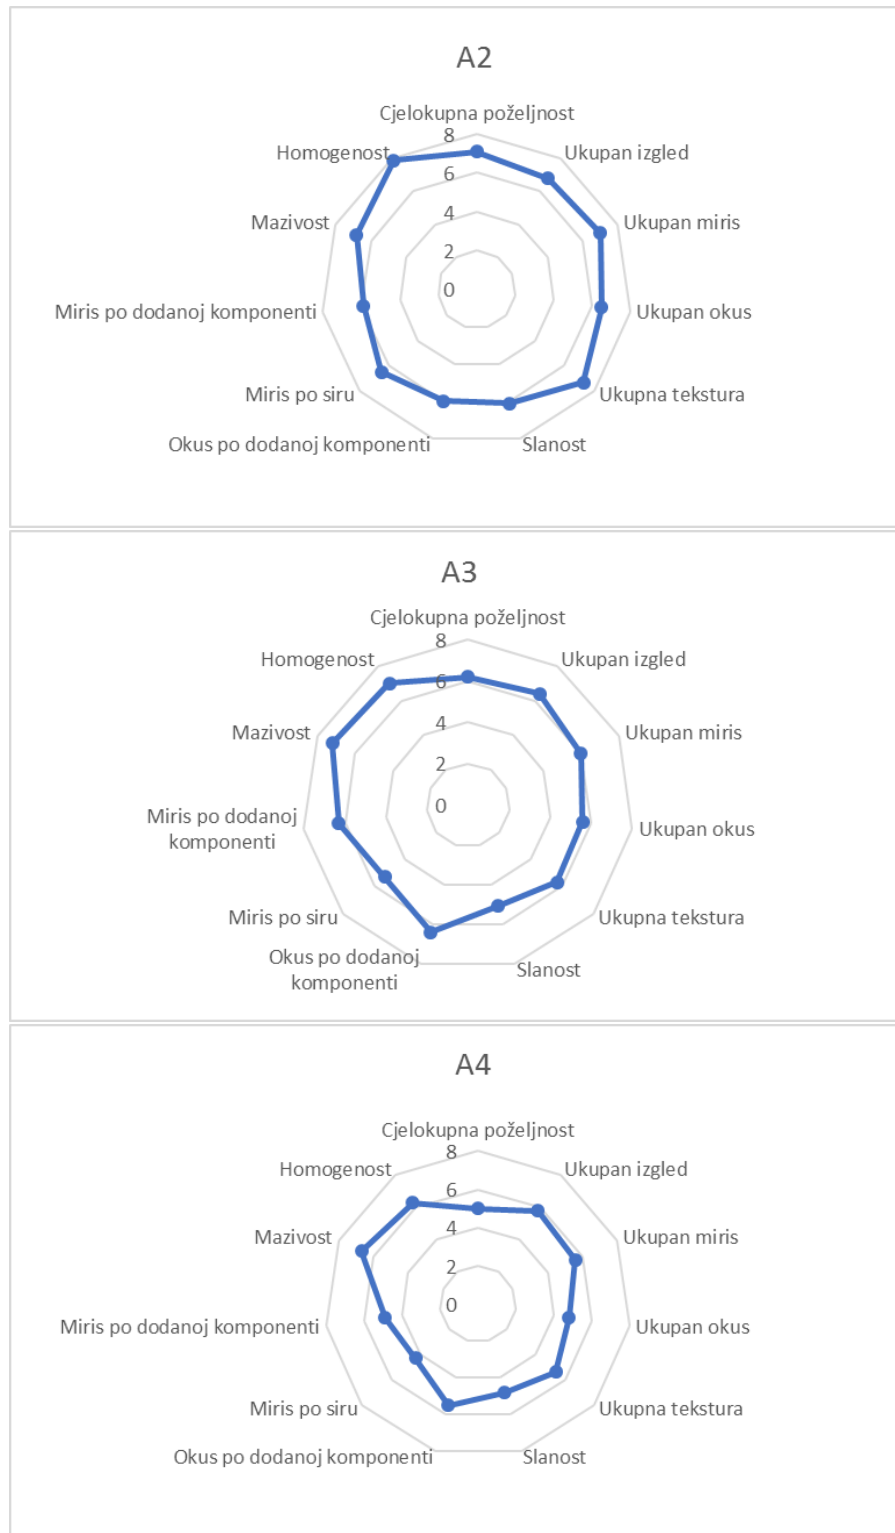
A2

Cjelokupna poželjnost
8
6
4
2
0
Ukupan izgled
Ukupan miris
Ukupan okus
Ukupna tekstura
Slanost
Okus po dodanoj komponenti
Miris po siru
Miris po dodanoj komponenti
Mazivost
Homogenost

A3

Cjelokupna poželjnost
8
6
4
2
0
Ukupan izgled
Ukupan miris
Ukupan okus
Ukupna tekstura
Slanost
Okus po dodanoj komponenti
Miris po siru
Miris po dodanoj komponenti
Mazivost
Homogenost

A4

Cjelokupna poželjnost
8
6
4
2
0
Ukupan izgled
Ukupan miris
Ukupan okus
Ukupna tekstura
Slanost
Okus po dodanoj komponenti
Miris po siru
Miris po dodanoj komponenti
Mazivost
Homogenost